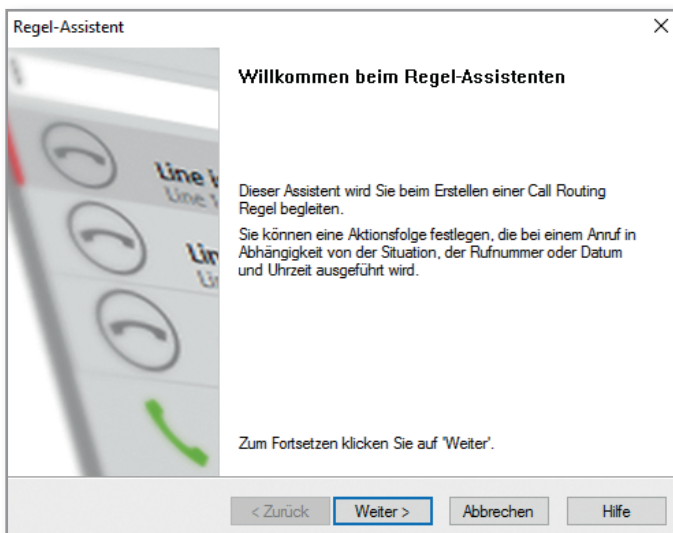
Regel-Assistent

×

Line
Line

Lin
Li

Willkommen beim Regel-Assistenten

Dieser Assistent wird Sie beim Erstellen einer Call Routing Regel begleiten.

Sie können eine Aktionsfolge festlegen, die bei einem Anruf in Abhängigkeit von der Situation, der Rufnummer oder Datum und Uhrzeit ausgeführt wird.

Zum Fortsetzen klicken Sie auf 'Weiter'.

< Zurück | Weiter > | Abbrechen | Hilfe